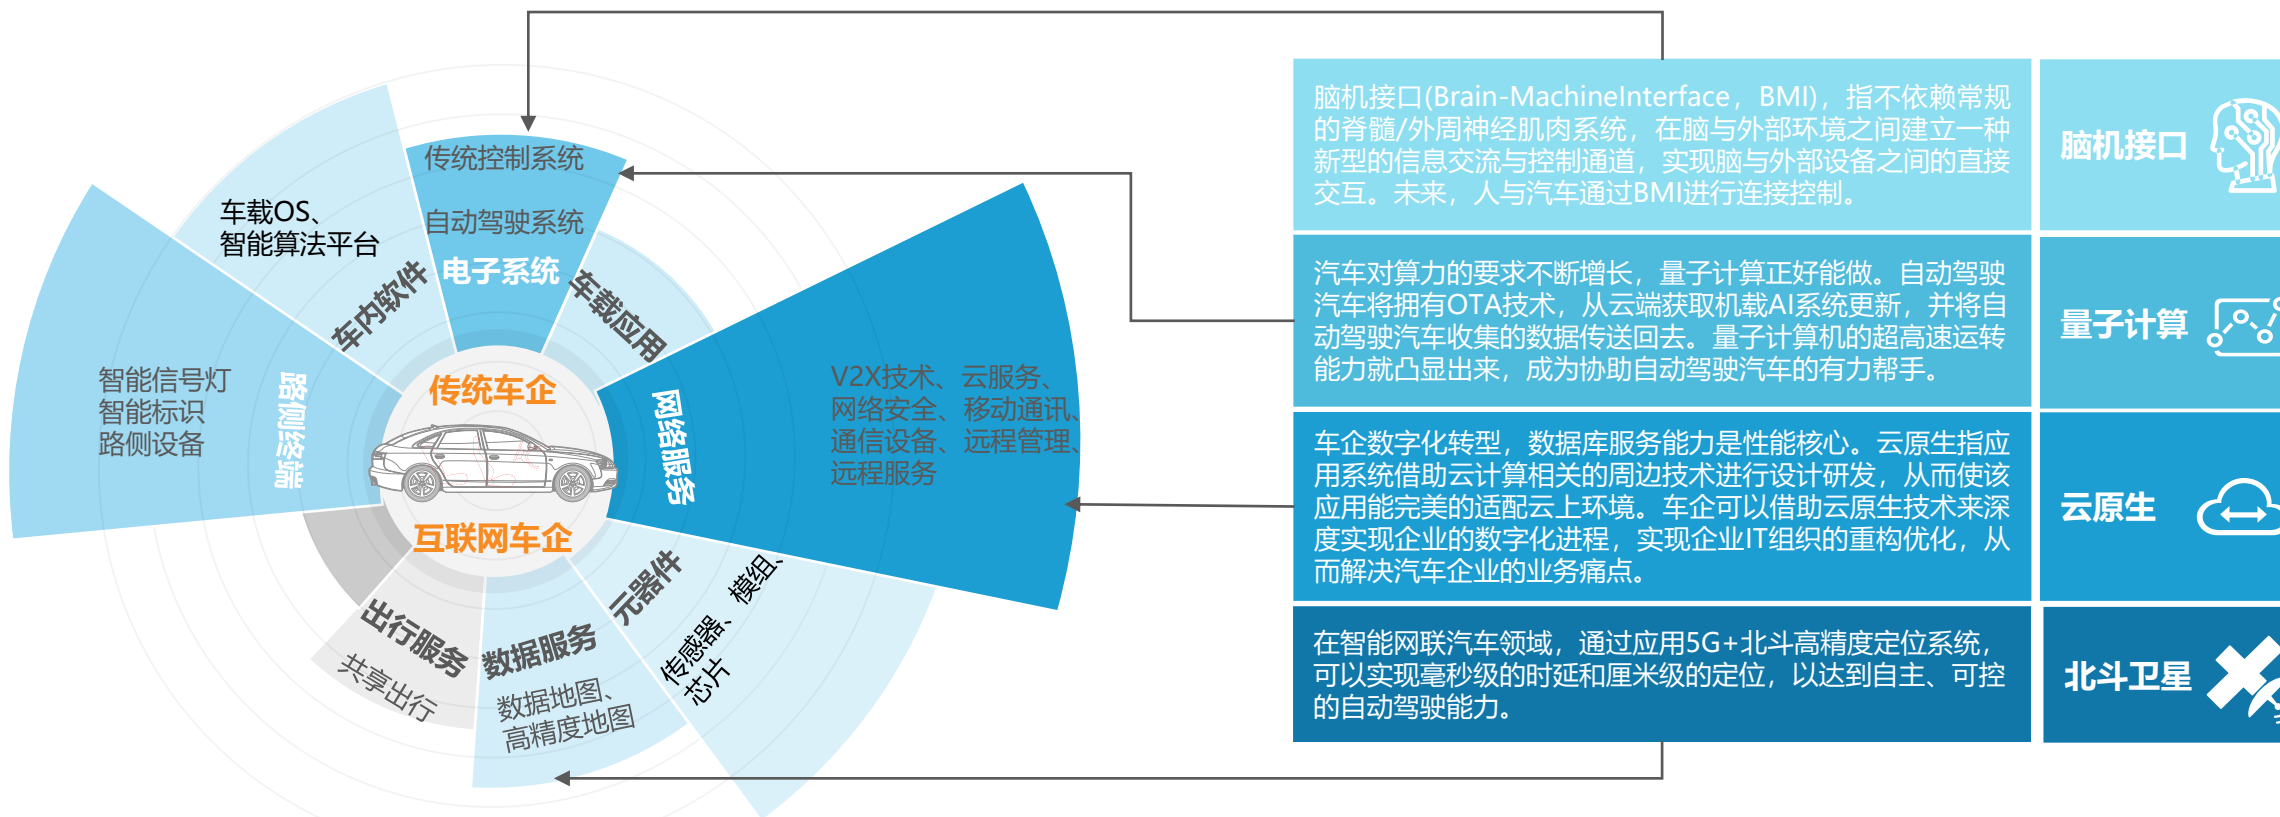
传统控制系统

自动驾驶系统

电子系统

车载OS、
智能算法平台

车内软件

车载应用

智能信号灯
智能标识
路侧设备

路侧终端

传统车企

互联网车企

网络服务

V2X技术、云服务、
网络安全、移动通讯、
通信设备、远程管理、
远程服务

出行服务

共享出行

数据服务

数据地图、
高精度地图

元器件

传感器、模组、
芯片

脑机接口(Brain-MachineInterface，BMI)，指不依赖常规的脊髓/外周神经肌肉系统，在脑与外部环境之间建立一种新型的信息交流与控制通道，实现脑与外部设备之间的直接交互。未来，人与汽车通过BMI进行连接控制。

脑机接口

汽车对算力的要求不断增长，量子计算正好能做。自动驾驶汽车将拥有OTA技术，从云端获取机载AI系统更新，并将自动驾驶汽车收集的数据传送回去。量子计算机的超高速运转能力就凸显出来，成为协助自动驾驶汽车的有力帮手。

量子计算

车企数字化转型，数据库服务能力是性能核心。云原生指应用系统借助云计算相关的周边技术进行设计研发，从而使该应用能完美的适配云上环境。车企可以借助云原生技术来深度实现企业的数字化进程，实现企业IT组织的重构优化，从而解决汽车企业的业务痛点。

云原生

在智能网联汽车领域，通过应用5G+北斗高精度定位系统，可以实现毫秒级的时延和厘米级的定位，以达到自主、可控的自动驾驶能力。

北斗卫星